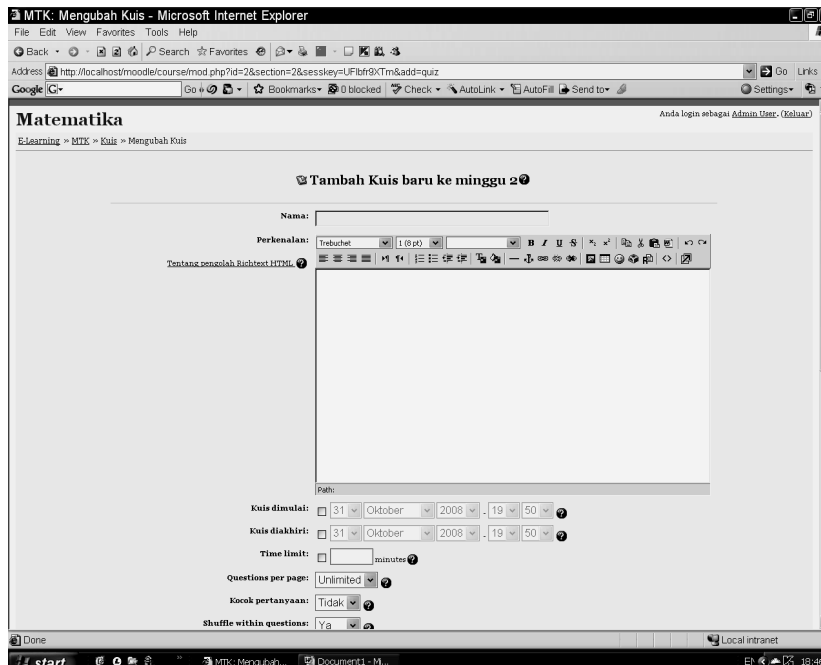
MTK: Mengubah Kuis - Microsoft Internet Explorer

File Edit View Favorites Tools Help

Back Search Favorites

Address http://localhost/moodle/course/mod.php?id=2&section=2&sesskey=UFlbfr9XTm&add=quiz Go Links

Google G- Go Bookmarks 0 blocked Check AutoLink AutoFill Send to Settings

Matematika

Anda login sebagai Admin User. (Keluar)

E-Learning » MTK » Kuis » Mengubah Kuis

Tambah Kuis baru ke minggu 2

Nama:

Perkenalan: Trebuchet 1 (8 pt)

Tentang pengolah Richtext HTML

Path:

Kuis dimulai: 31 Oktober 2008 19 50

Kuis diakhiri: 31 Oktober 2008 19 50

Time limit: minutes

Questions per page: Unlimited

Kocok pertanyaan: Tidak

Shuffle within questions: Ya

Done Local intranet

start MTK: Mengubah... Document1 - M... 18:46